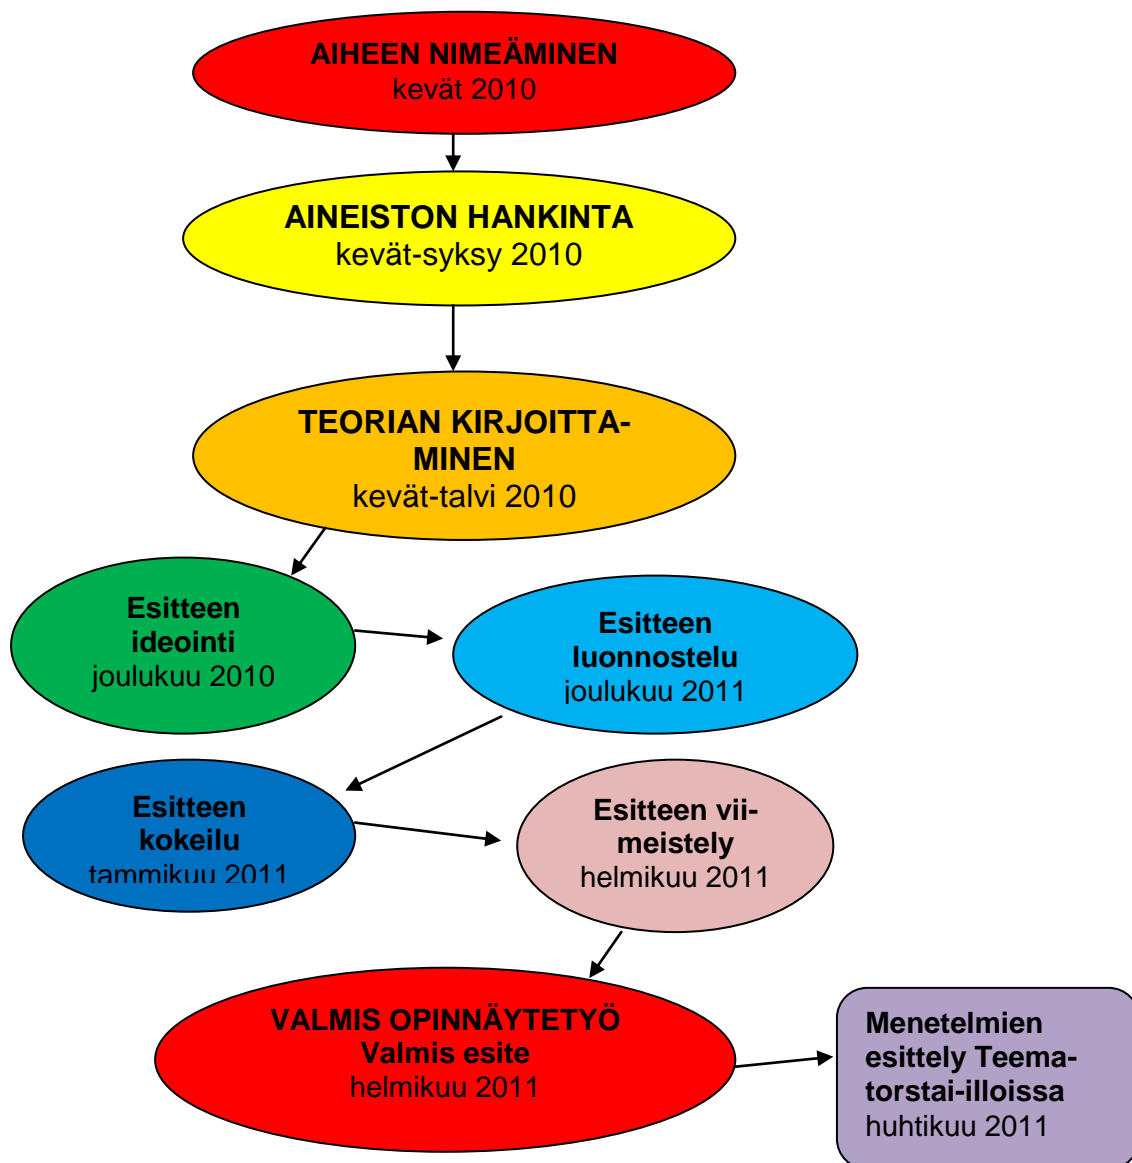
AIHEEN NIMEÄMINEN
kevät 2010

AINEISTON HANKINTA
kevät-syksy 2010

TEORIAN KIRJOITTAMINEN
kevät-talvi 2010

Esitteen ideointi
joulukuu 2010

Esitteen luonnostelu
joulukuu 2011

Esitteen kokeilu
tammikuu 2011

Esitteen viimeistely
helmikuu 2011

VALMIS OPINNÄYTETYÖ
Valmis esite
helmikuu 2011

Menetelmien esittely Teematorstai-illoissa
huhtikuu 2011